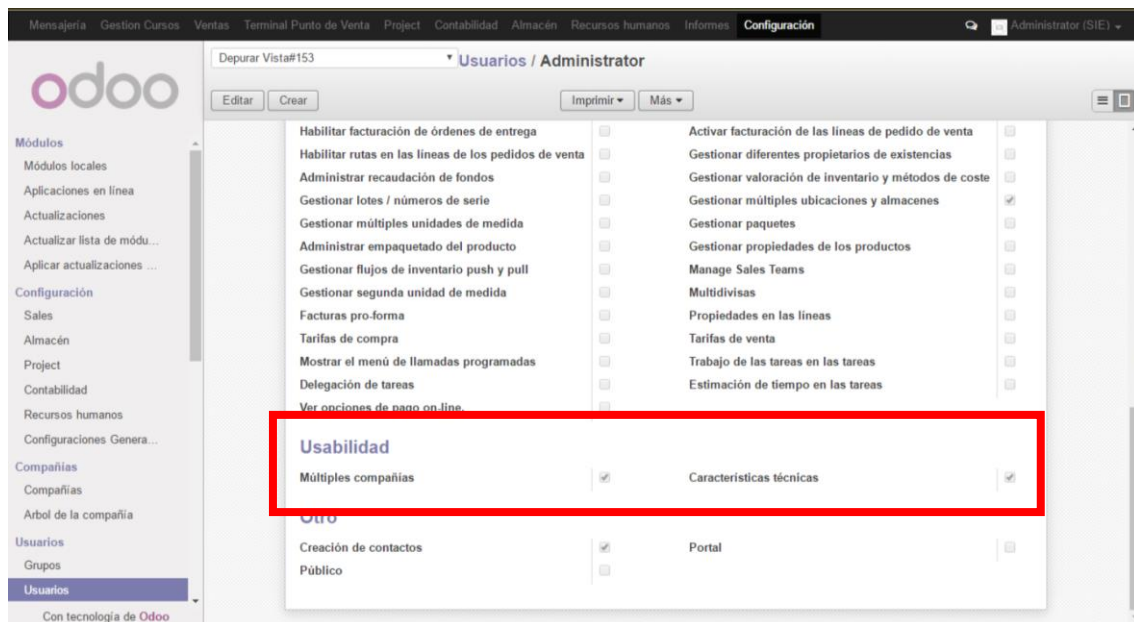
Mensajería Gestion Cursos Ventas Terminal Punto de Venta Project Contabilidad Almacén Recursos humanos Informes Configuración Administrator (SIE)

odoo

Depurar Vista#153

Usuarios / Administrator

Editar Crear Imprimir Más

Módulos
Módulos locales
Aplicaciones en línea
Actualizaciones
Actualizar lista de módu...
Aplicar actualizaciones ...
Configuración
Sales
Almacén
Project
Contabilidad
Recursos humanos
Configuraciones Genera...
Compañías
Compañías
Arbol de la compañía
Usuarios
Grupos
Usuarios
Con tecnología de Odoo

| | | | |
|---|---|---|---|
| Habilitar facturación de órdenes de entrega | ☐ | Activar facturación de las líneas de pedido de venta | ☐ |
| Habilitar rutas en las líneas de los pedidos de venta | ☐ | Gestionar diferentes propietarios de existencias | ☐ |
| Administrar recaudación de fondos | ☐ | Gestionar valoración de inventario y métodos de coste | ☐ |
| Gestionar lotes / números de serie | ☐ | Gestionar múltiples ubicaciones y almacenes | ☑ |
| Gestionar múltiples unidades de medida | ☐ | Gestionar paquetes | ☐ |
| Administrar empaquetado del producto | ☐ | Gestionar propiedades de los productos | ☐ |
| Gestionar flujos de inventario push y pull | ☐ | Manage Sales Teams | ☐ |
| Gestionar segunda unidad de medida | ☐ | Multidivisas | ☐ |
| Facturas pro-forma | ☐ | Propiedades en las líneas | ☐ |
| Tarifas de compra | ☐ | Tarifas de venta | ☐ |
| Mostrar el menú de llamadas programadas | ☐ | Trabajo de las tareas en las tareas | ☐ |
| Delegación de tareas | ☐ | Estimación de tiempo en las tareas | ☐ |
| Ver opciones de pago on-line. | ☐ | | |

Usabilidad

| | | | |
|---|---|---|---|
| Múltiples compañías | ☑ | Características técnicas | ☑ |

Otro

| | | | |
|---|---|---|---|
| Creación de contactos | ☑ | Portal | ☐ |
| Público | ☐ | | |